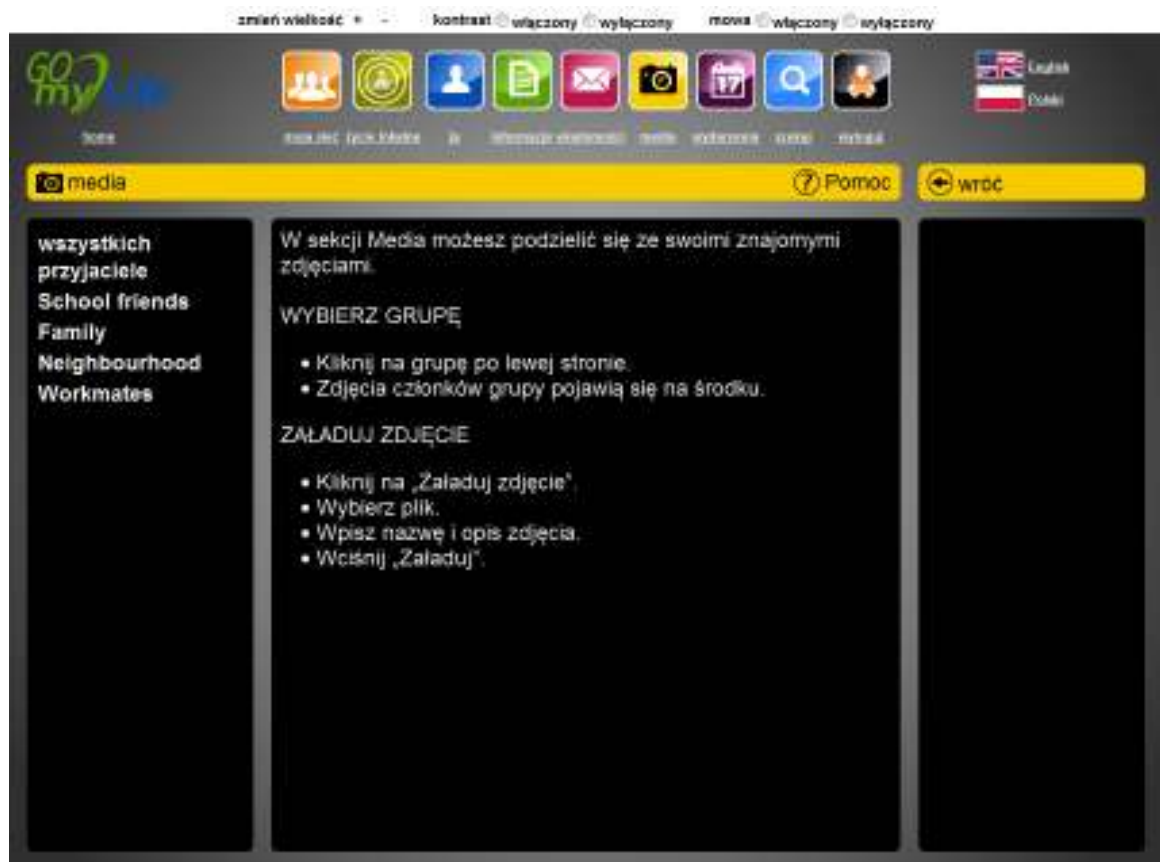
zmień wielkość + - kontrast włączony wyłączony mowa włączony wyłączony

GO my

home

moja sieć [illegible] ja informacje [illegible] media wydarzenia szukaj wyloguj

English
Polski

media

Pomoc

wróć

wszystkich
przyjaciele
School friends
Family
Neighbourhood
Workmates

W sekcji Media możesz podzielić się ze swoimi znajomymi zdjęciami.

WYBIERZ GRUPĘ

• Kliknij na grupę po lewej stronie.
• Zdjęcia członków grupy pojawią się na środku.

ZAŁADUJ ZDJĘCIE

• Kliknij na „Załaduj zdjęcie".
• Wybierz plik.
• Wpisz nazwę i opis zdjęcia.
• Wciśnij „Załaduj".